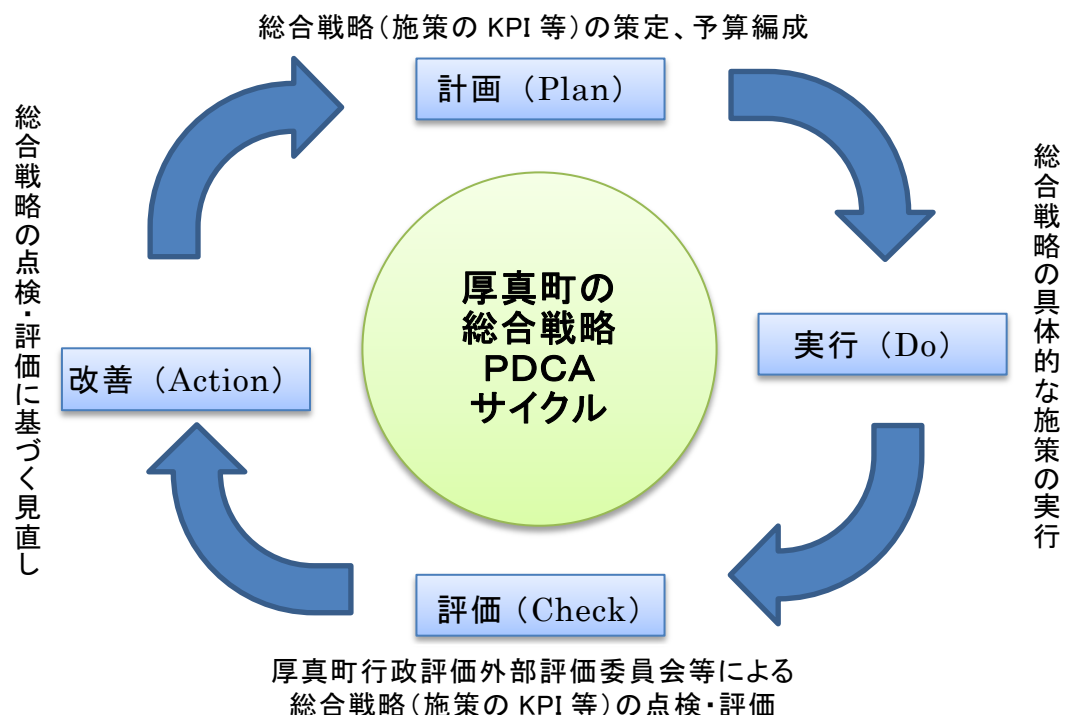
総合戦略（施策の KPI 等）の策定、予算編成

計画（Plan）

総合戦略の具体的な施策の実行

実行（Do）

厚真町の
総合戦略
PDCA
サイクル

評価（Check）

厚真町行政評価外部評価委員会等による
総合戦略（施策の KPI 等）の点検・評価

改善（Action）

総合戦略の点検・評価に基づく見直し